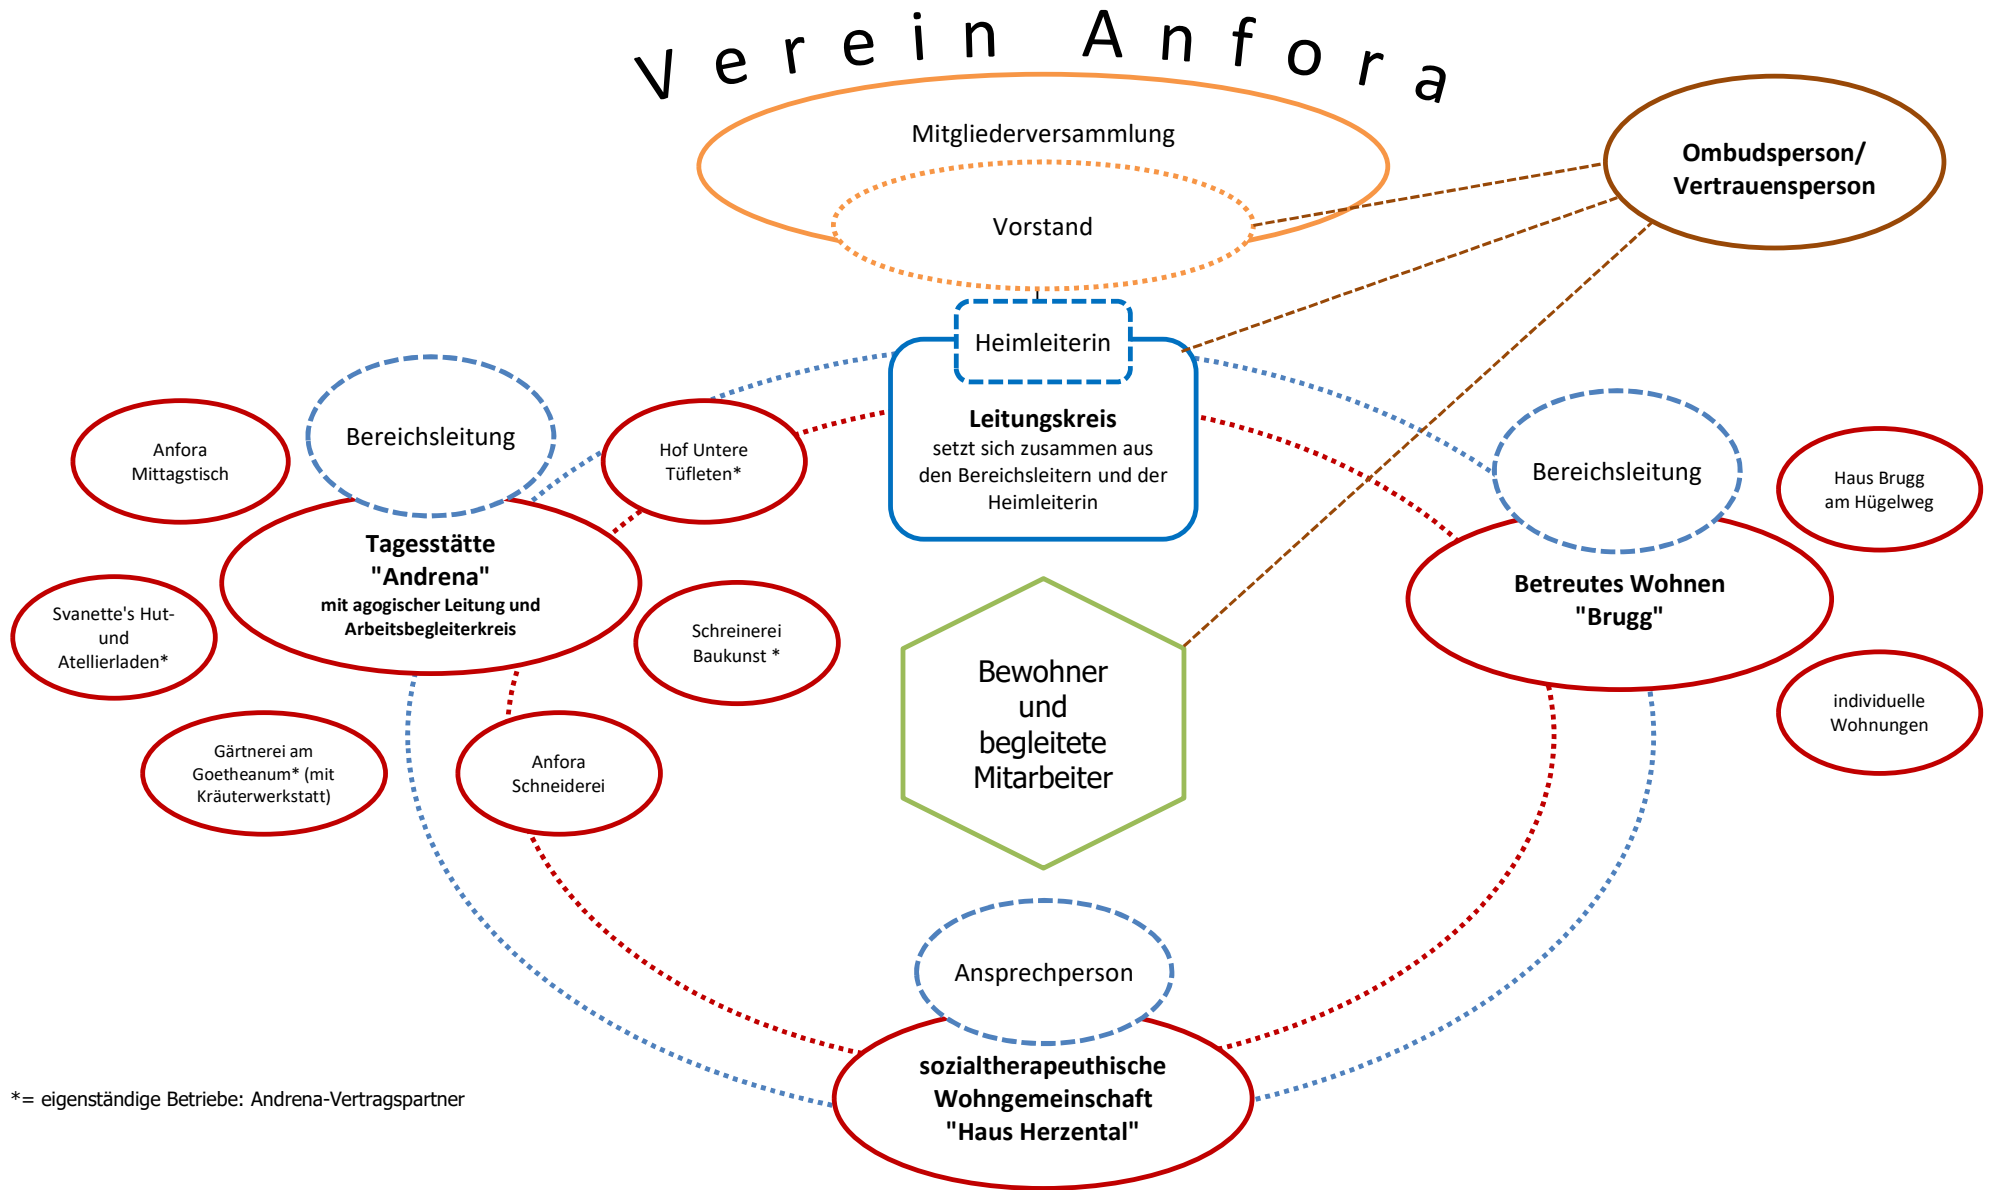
Verein Anfora

Mitgliederversammlung

Vorstand

Ombudsperson/ Vertrauensperson

Heimleiterin

Leitungskreis
setzt sich zusammen aus den Bereichsleitern und der Heimleiterin

Bereichsleitung

Anfora Mittagstisch

Hof Untere Tüfleten*

Tagesstätte "Andrena"
mit agogischer Leitung und Arbeitsbegleiterkreis

Svanette's Hut- und Atellierladen*

Schreinerei Baukunst *

Gärtnerei am Goetheanum* (mit Kräuterwerkstatt)

Anfora Schneiderei

Bewohner und begleitete Mitarbeiter

Bereichsleitung

Haus Brugg am Hügelweg

Betreutes Wohnen "Brugg"

individuelle Wohnungen

Ansprechperson

sozialtherapeuthische Wohngemeinschaft "Haus Herzental"

*= eigenständige Betriebe: Andrena-Vertragspartner